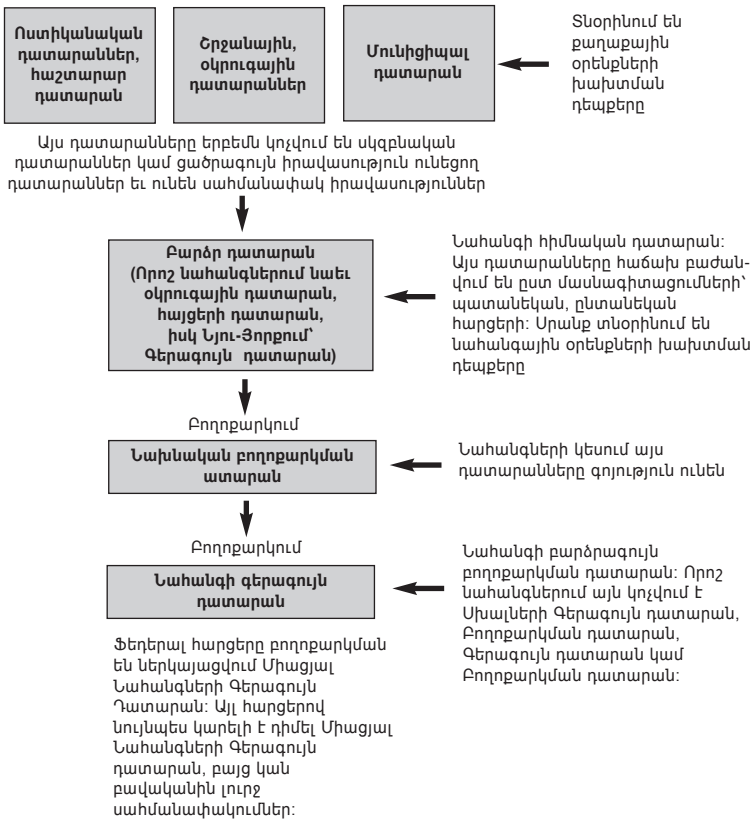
Ոստիկանական դատարաններ, հաշտարար դատարան

Շրջանային, օկրուգային դատարաններ

Մունիցիպալ դատարան

Տնօրինում են քաղաքային օրենքների խախտման դեպքերը

Այս դատարանները երբեմն կոչվում են սկզբնական դատարաններ կամ ցածրագույն իրավասություն ունեցող դատարաններ եւ ունեն սահմանափակ իրավասություններ

Բարձր դատարան (Որոշ նահանգներում նաեւ օկրուգային դատարան, հայցերի դատարան, իսկ Նյու-Յորքում՝ Գերագույն դատարան)

Նահանգի հիմնական դատարան: Այս դատարանները հաճախ բաժանվում են ըստ մասնագիտացումների՝ պատանեկան, ընտանեկան հարցերի: Սրանք տնօրինում են նահանգային օրենքների խախտման դեպքերը

Բողոքարկում

Նախնական բողոքարկման ատարան

Նահանգների կեսում այս դատարանները գոյություն ունեն

Բողոքարկում

Նահանգի գերագույն դատարան

Նահանգի բարձրագույն բողոքարկման դատարան: Որոշ նահանգներում այն կոչվում է Սխալների Գերագույն դատարան, Բողոքարկման դատարան, Գերագույն դատարան կամ Բողոքարկման դատարան:

Ֆեդերալ հարցերը բողոքարկման են ներկայացվում Միացյալ Նահանգների Գերագույն Դատարան: Այլ հարցերով նույնպես կարելի է դիմել Միացյալ Նահանգների Գերագույն դատարան, բայց կան բավականին լուրջ սահմանափակումներ: